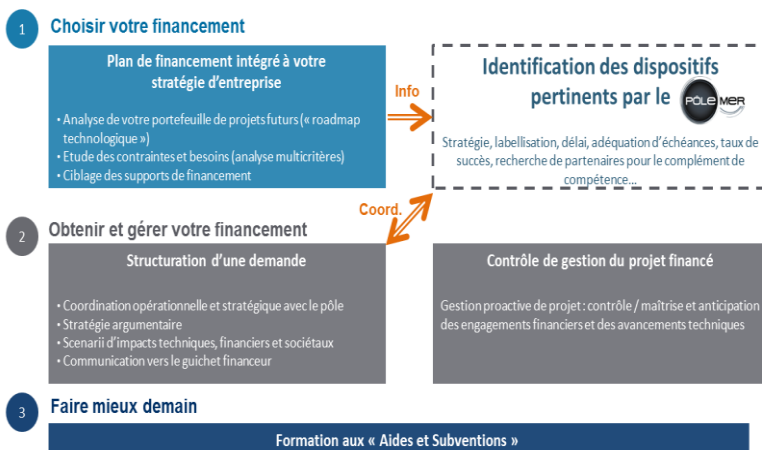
1 Choisir votre financement

Plan de financement intégré à votre stratégie d'entreprise

• Analyse de votre portefeuille de projets futurs (« roadmap technologique »)
• Etude des contraintes et besoins (analyse multicritères)
• Ciblage des supports de financement

Info

Identification des dispositifs pertinents par le PÔLE MER

Stratégie, labellisation, délai, adéquation d'échéances, taux de succès, recherche de partenaires pour le complément de compétence...

Coord.

2 Obtenir et gérer votre financement

Structuration d'une demande

• Coordination opérationnelle et stratégique avec le pôle
• Stratégie argumentaire
• Scenarii d'impacts techniques, financiers et sociétaux
• Communication vers le guichet financeur

Contrôle de gestion du projet financé

Gestion proactive de projet : contrôle / maîtrise et anticipation des engagements financiers et des avancements techniques

3 Faire mieux demain

Formation aux « Aides et Subventions »